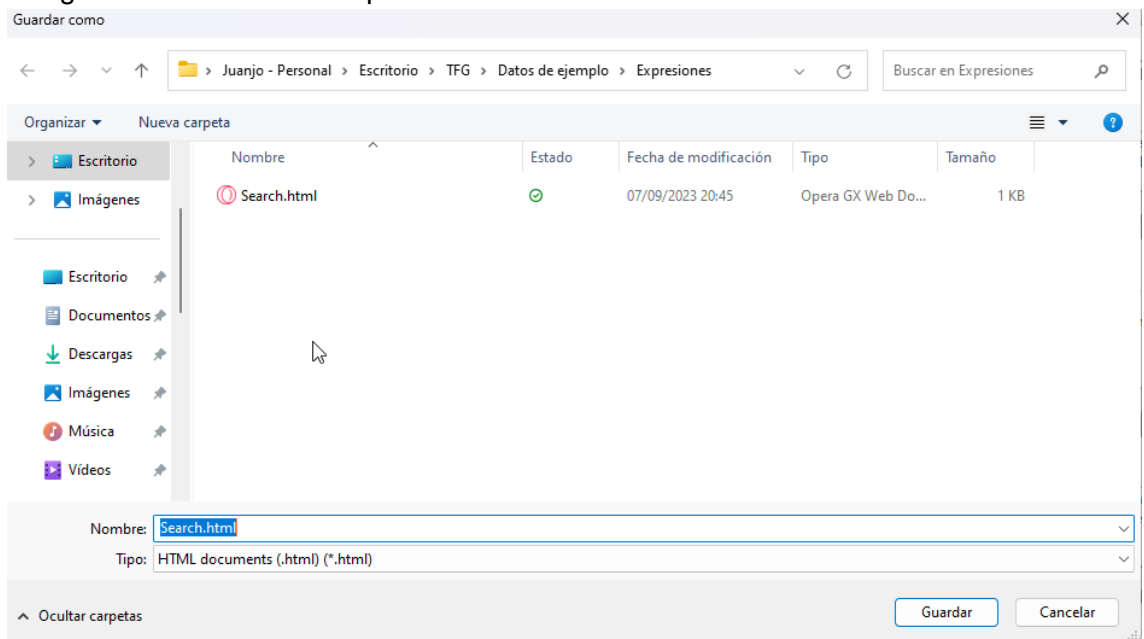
Guardar como

Juanjo - Personal > Escritorio > TFG > Datos de ejemplo > Expresiones

Buscar en Expresiones

Organizar ▾ Nueva carpeta

Escritorio
Imágenes

Escritorio
Documentos
Descargas
Imágenes
Música
Vídeos

| Nombre | Estado | Fecha de modificación | Tipo | Tamaño |
|---|---|---|---|---|
| Search.html | | 07/09/2023 20:45 | Opera GX Web Do... | 1 KB |

Nombre: Search.html
Tipo: HTML documents (.html) (*.html)

Ocultar carpetas

Guardar Cancelar